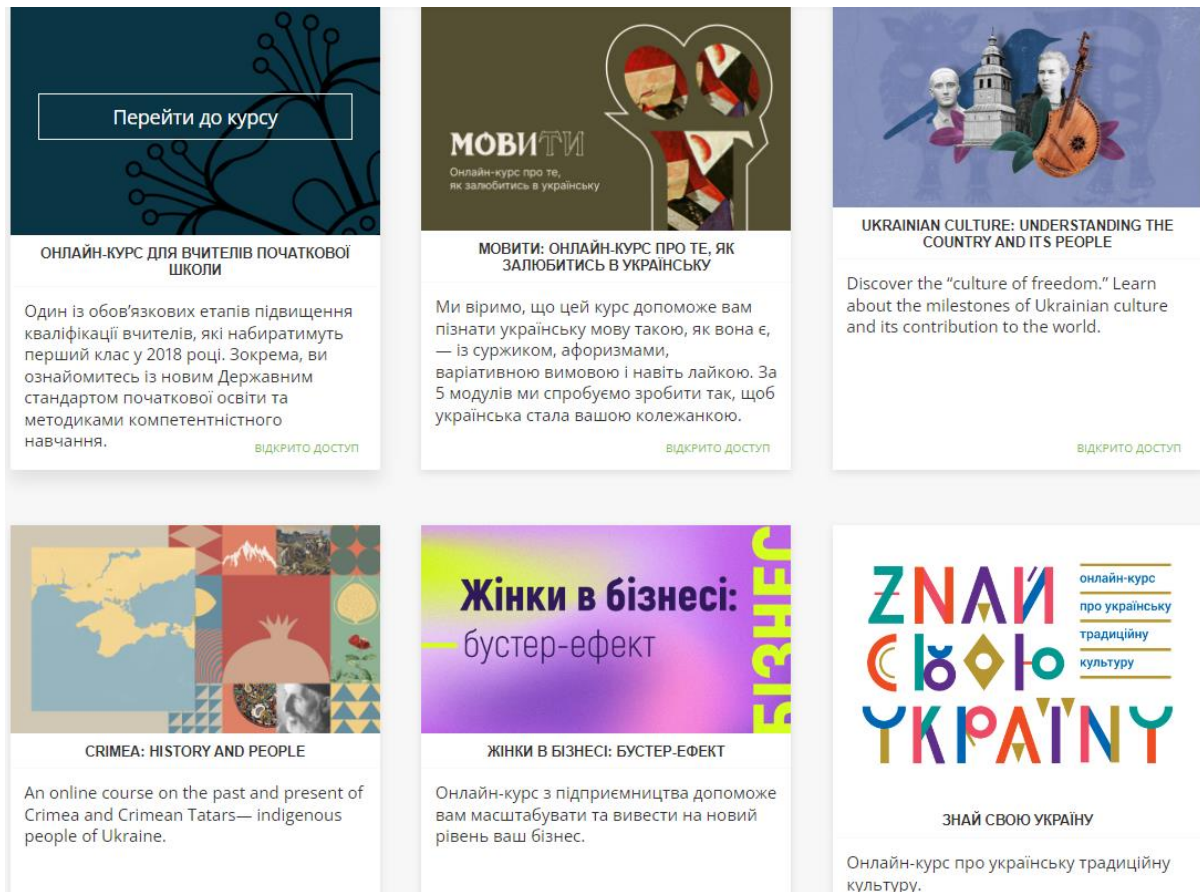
Перейти до курсу

ОНЛАЙН-КУРС ДЛЯ ВЧИТЕЛІВ ПОЧАТКОВОЇ ШКОЛИ

Один із обов'язкових етапів підвищення кваліфікації вчителів, які набиратимуть перший клас у 2018 році. Зокрема, ви ознайомитесь із новим Державним стандартом початкової освіти та методиками компетентнісного навчання.

ВІДКРИТО ДОСТУП

МОВИТИ
Онлайн-курс про те, як залюбитись в українську

МОВИТИ: ОНЛАЙН-КУРС ПРО ТЕ, ЯК ЗАЛЮБИТИСЬ В УКРАЇНСЬКУ

Ми віримо, що цей курс допоможе вам пізнати українську мову такою, як вона є, — із суржиком, афоризмами, варіативною вимовою і навіть лайкою. За 5 модулів ми спробуємо зробити так, щоб українська стала вашою колежанкою.

ВІДКРИТО ДОСТУП

UKRAINIAN CULTURE: UNDERSTANDING THE COUNTRY AND ITS PEOPLE

Discover the "culture of freedom." Learn about the milestones of Ukrainian culture and its contribution to the world.

ВІДКРИТО ДОСТУП

CRIMEA: HISTORY AND PEOPLE

An online course on the past and present of Crimea and Crimean Tatars— indigenous people of Ukraine.

Жінки в бізнесі:
бустер-ефект
БІЗНЕС

ЖІНКИ В БІЗНЕСІ: БУСТЕР-ЕФЕКТ

Онлайн-курс з підприємництва допоможе вам масштабувати та вивести на новий рівень ваш бізнес.

ZNAЙ СВОЮ УКРАЇНУ
онлайн-курс про українську традиційну культуру

ЗНАЙ СВОЮ УКРАЇНУ

Онлайн-курс про українську традиційну культуру.